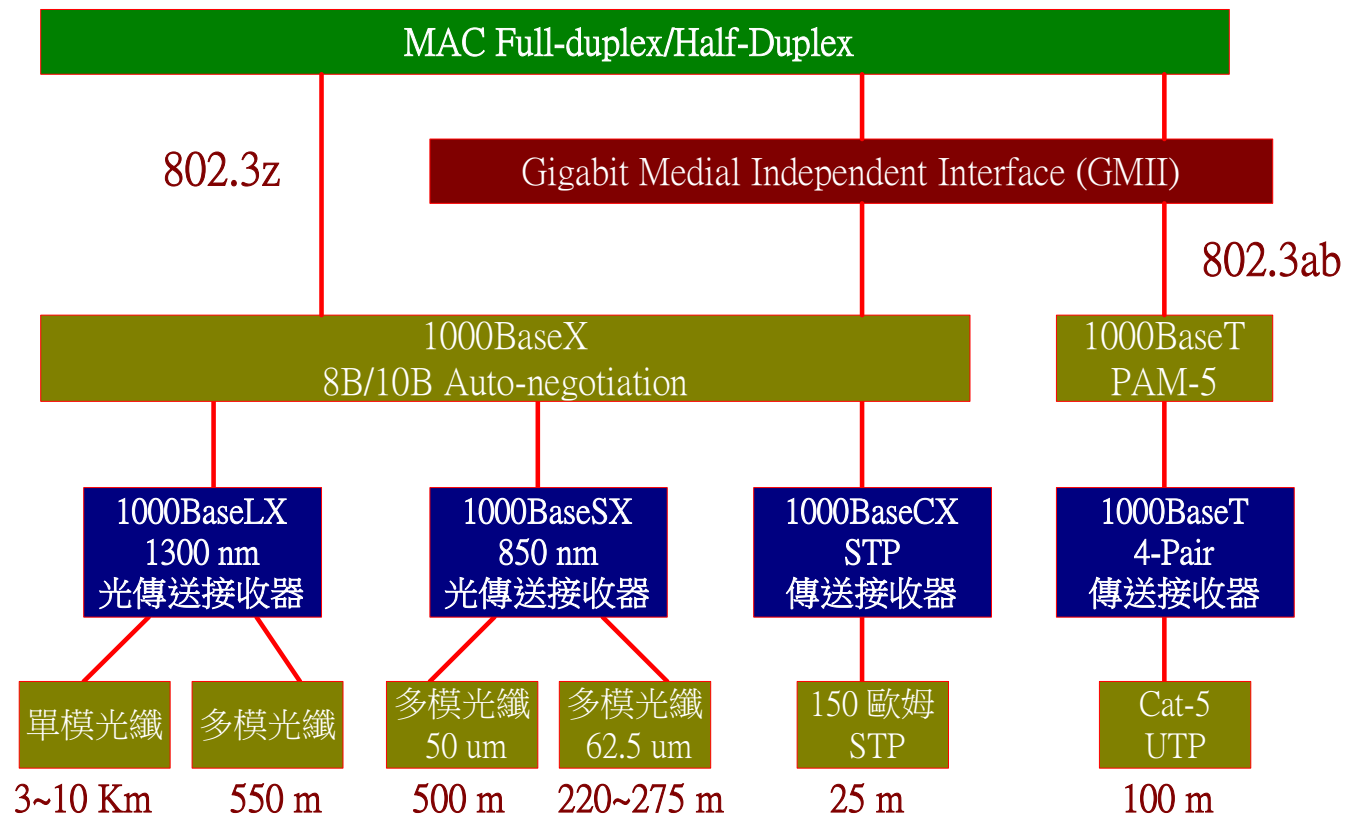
MAC Full-duplex/Half-Duplex

802.3z

Gigabit Medial Independent Interface (GMII)

802.3ab

1000BaseX
8B/10B Auto-negotiation

1000BaseT
PAM-5

1000BaseLX
1300 nm
光傳送接收器

1000BaseSX
850 nm
光傳送接收器

1000BaseCX
STP
傳送接收器

1000BaseT
4-Pair
傳送接收器

單模光纖

多模光纖

多模光纖
50 um

多模光纖
62.5 um

150 歐姆
STP

Cat-5
UTP

3~10 Km

550 m

500 m

220~275 m

25 m

100 m